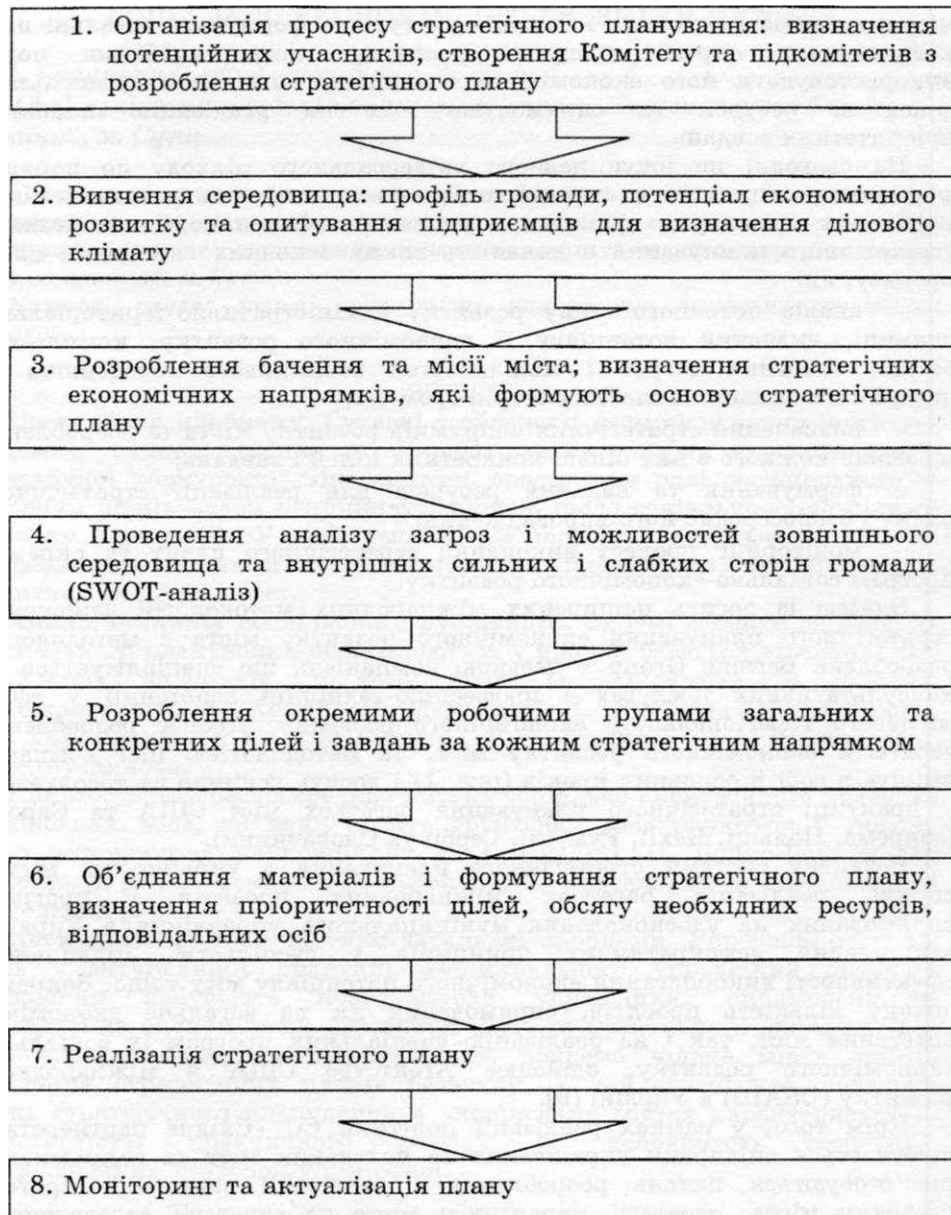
1. Організація процесу стратегічного планування: визначення потенційних учасників, створення Комітету та підкомітетів з розроблення стратегічного плану

2. Вивчення середовища: профіль громади, потенціал економічного розвитку та опитування підприємців для визначення ділового клімату

3. Розроблення бачення та місії міста; визначення стратегічних економічних напрямків, які формують основу стратегічного плану

4. Проведення аналізу загроз і можливостей зовнішнього середовища та внутрішніх сильних і слабких сторін громади (SWOT-аналіз)

5. Розроблення окремими робочими групами загальних та конкретних цілей і завдань за кожним стратегічним напрямком

6. Об'єднання матеріалів і формування стратегічного плану, визначення пріоритетності цілей, обсягу необхідних ресурсів, відповідальних осіб

7. Реалізація стратегічного плану

8. Моніторинг та актуалізація плану